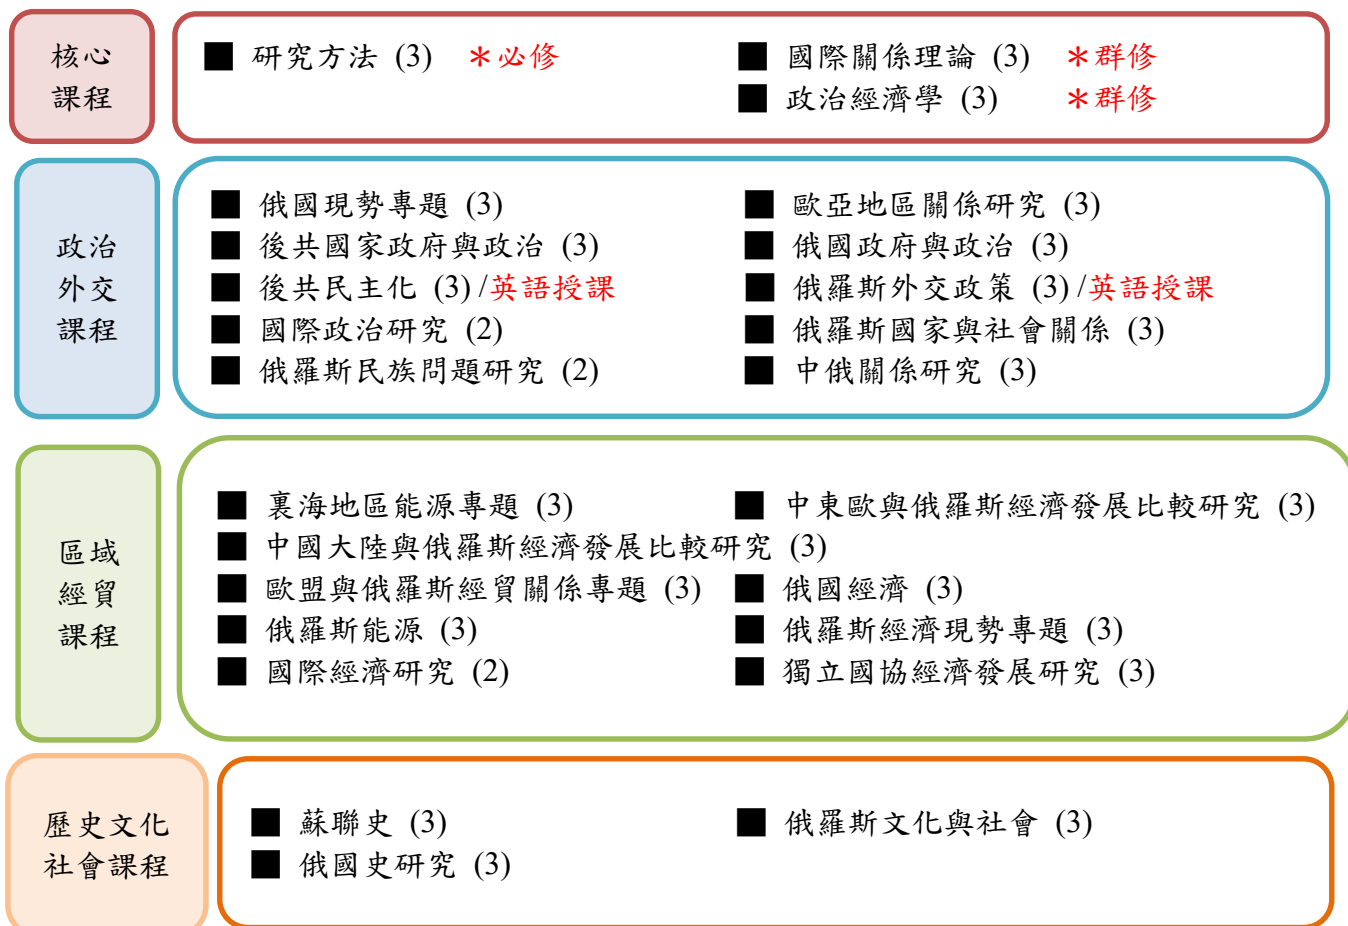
核心課程

■ 研究方法 (3) ＊必修
■ 國際關係理論 (3) ＊群修
■ 政治經濟學 (3) ＊群修

政治外交課程

■ 俄國現勢專題 (3)
■ 後共國家政府與政治 (3)
■ 後共民主化 (3)/英語授課
■ 國際政治研究 (2)
■ 俄羅斯民族問題研究 (2)
■ 歐亞地區關係研究 (3)
■ 俄國政府與政治 (3)
■ 俄羅斯外交政策 (3)/英語授課
■ 俄羅斯國家與社會關係 (3)
■ 中俄關係研究 (3)

區域經貿課程

■ 裏海地區能源專題 (3)
■ 中東歐與俄羅斯經濟發展比較研究 (3)
■ 中國大陸與俄羅斯經濟發展比較研究 (3)
■ 歐盟與俄羅斯經貿關係專題 (3)
■ 俄國經濟 (3)
■ 俄羅斯能源 (3)
■ 俄羅斯經濟現勢專題 (3)
■ 國際經濟研究 (2)
■ 獨立國協經濟發展研究 (3)

歷史文化社會課程

■ 蘇聯史 (3)
■ 俄羅斯文化與社會 (3)
■ 俄國史研究 (3)